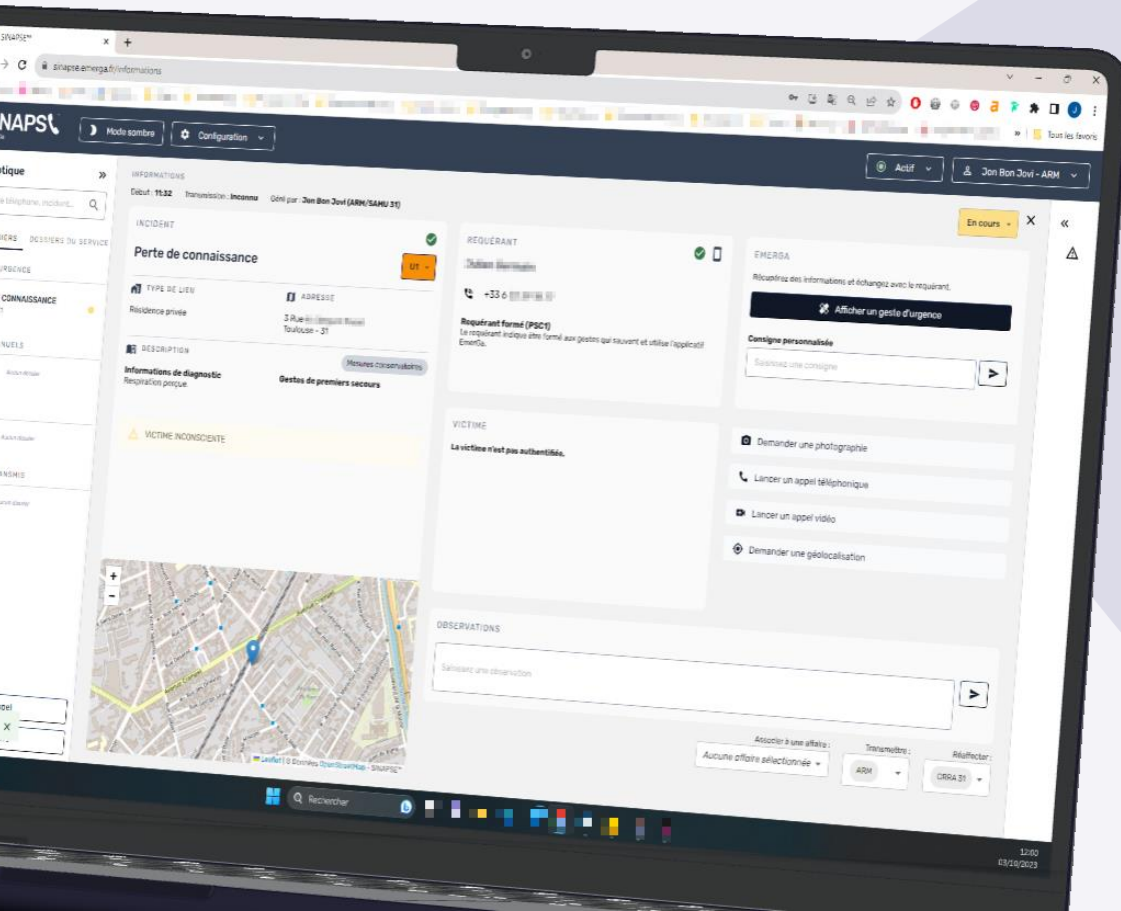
SINAPSE™ × +

sinapse.emerga.fr/informations

Tous les favoris

NAPSE

Mode sombre

Configuration

Actif

Jon Bon Jovi - ARM

otique

e téléphone, incident...

IERS DOSSIERS DU SERVICE

URGENCE

CONNAISSANCE

NUELS

ANSMIS

INFORMATIONS

Début : 11:32 Transmission : Inconnu Géré par : Jon Bon Jovi (ARM/SAMU 31)

En cours

INCIDENT

Perte de connaissance

U1

TYPE DE LIEU

Résidence privée

ADRESSE

3 Rue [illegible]

Toulouse - 31

DESCRIPTION

Mesures conservatoires

Informations de diagnostic

Respiration perçue

Gestes de premiers secours

VICTIME INCONSCIENTE

REQUÉRANT

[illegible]

+33 6 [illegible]

Requérant formé (PSC1)

Le requérant indique être formé aux gestes qui sauvent et utilise l'applicatif EmerGa.

EMERGA

Récupérez des informations et échangez avec le requérant.

Afficher un geste d'urgence

Consigne personnalisée

Saisissez une consigne

VICTIME

La victime n'est pas authentifiée.

Demander une photographie

Lancer un appel téléphonique

Lancer un appel vidéo

Demander une géolocalisation

OBSERVATIONS

Saisissez une observation

Associer à une affaire :

Aucune affaire sélectionnée

Transmettre :

ARM

Réaffecter :

CRRA 31

Leaflet | © Données OpenStreetMap - SINAPSE™

Rechercher

12:00
03/10/2023